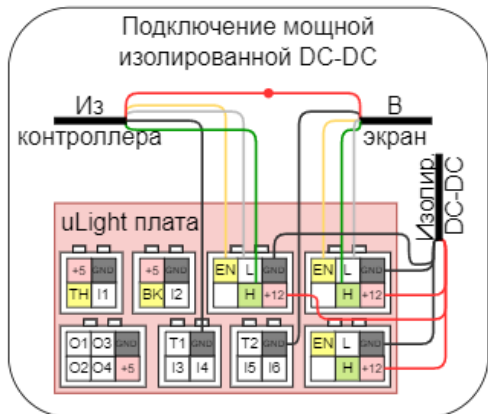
Подключение мощной изолированной DC-DC

Из контроллера

В экран

Изолир DC-DC

uLight плата

+5 GND
TH I1

+5 GND
BK I2

EN L GND
H +12

EN L GND
H +12

O1 O3 GND
O2 O4 +5

T1 GND
I3 I4

T2 GND
I5 I6

EN L GND
H +12